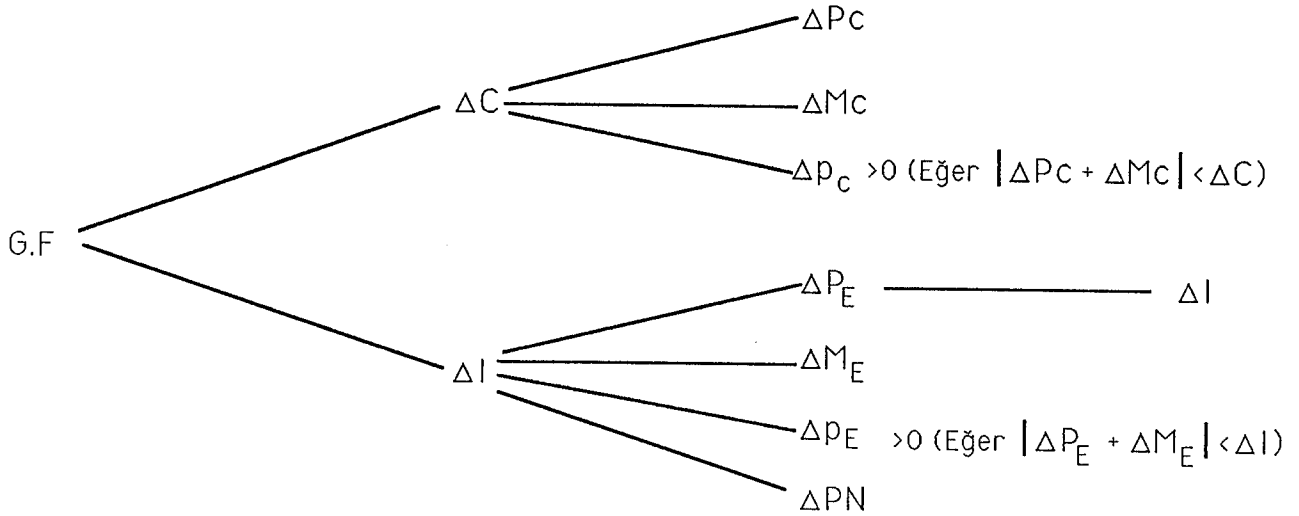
$\Delta Pc$

$\Delta C$

$\Delta Mc$

$\Delta p_c$ >0 (Eğer $|\Delta Pc + \Delta Mc| < \Delta C$)

G.F

$\Delta P_E$ $\Delta I$

$\Delta I$

$\Delta M_E$

$\Delta p_E$ >0 (Eğer $|\Delta P_E + \Delta M_E| < \Delta I$)

$\Delta PN$